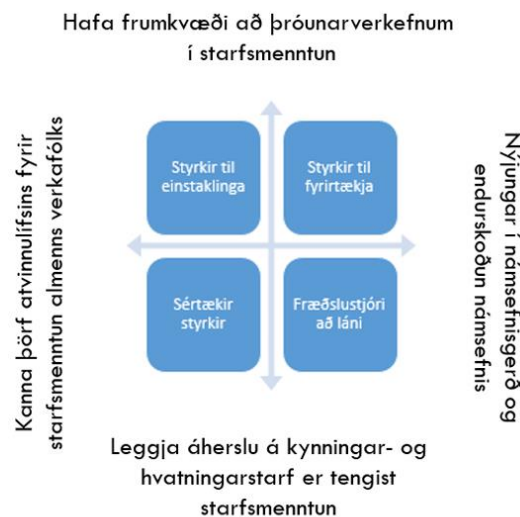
Hafa frumkvæði að þróunarverkefnum í starfsmenntun

Kanna þörf atvinnulífsins fyrir starfsmenntun almenns verkafólks

Styrkir til einstaklinga

Styrkir til fyrirtækja

Sértækir styrkir

Fræðslustjóri að láni

Nýjungar í námsefnisgerð og endurskoðun námsefnis

Leggja áherslu á kynningar- og hvatningarstarf er tengist starfsmenntun